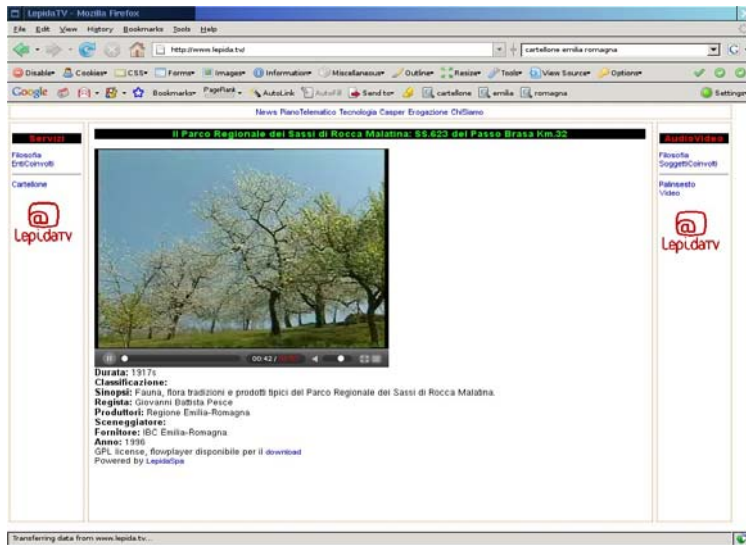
LepidaTV - Mozilla Firefox

File Edit View History Bookmarks Tools Help

http://www.lepida.tv/

cartellone emilia romagna

Disable Cookies CSS Forms Images Information Miscellaneous Outline Resize Tools View Source Options

Google Bookmarks PageRank AutoLink AutoFill Send to cartellone emilia romagna Settings

News PianoTelematico Tecnologia Casper Erogazione ChiSiamo

Servizi

Filosofia
EntiCoinvolti

Cartellone

LepidaTV

Il Parco Regionale dei Sassi di Rocca Malatina: SS.623 del Passo Brasa Km.32

00:42 / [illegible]

Durata: 1917s
Classificazione:
Sinopsi: Fauna, flora tradizioni e prodotti tipici del Parco Regionale dei Sassi di Rocca Malatina.
Regista: Giovanni Battista Pesce
Produttori: Regione Emilia-Romagna
Sceneggiatore:
Fornitore: IBC Emilia-Romagna
Anno: 1996
GPL license, flowplayer disponibile per il download
Powered by LepidaSpa

AudioVideo

Filosofia
SoggettiCoinvolti

Palinsesto
Video

LepidaTV

Transferring data from www.lepida.tv...